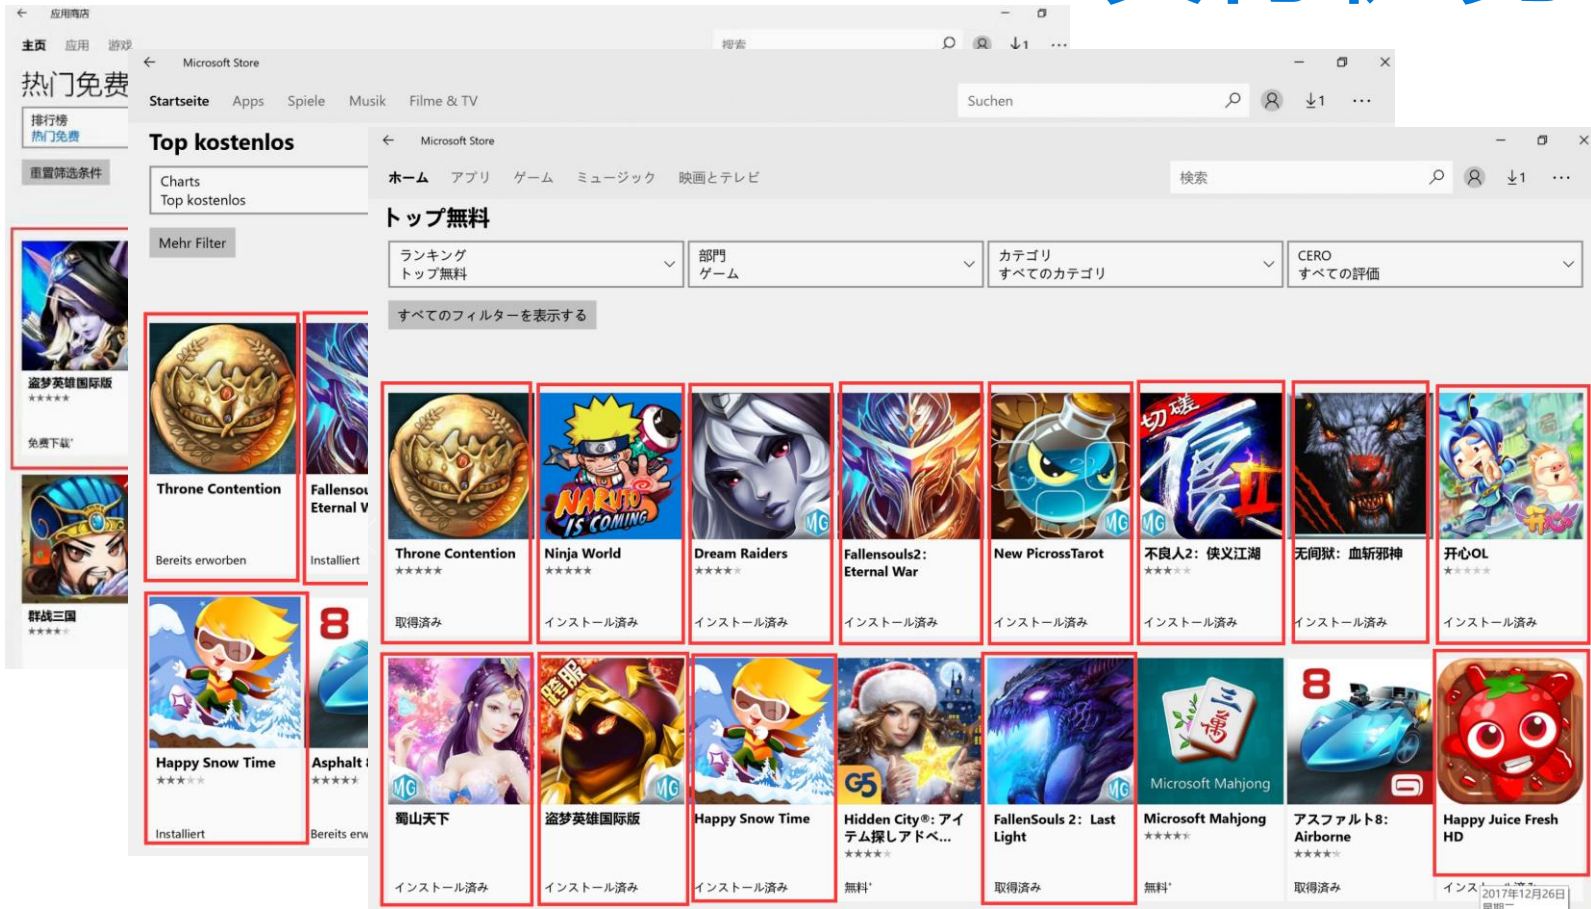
← 应用商店
主页 应用 游戏
热门免费
排行榜
热门免费
重置筛选条件
盗梦英雄国际版
★★★★★
免费下载
群战三国
★★★★

← Microsoft Store
Startseite Apps Spiele Musik Filme & TV
Suchen
↓1 ···
Top kostenlos
Charts
Top kostenlos
Mehr Filter
Throne Contention
Bereits erworben
Fallensou
Eternal W
Installiert
Happy Snow Time
★★★
Installiert
8
Asphalt
★★★★
Bereits erw

← Microsoft Store
ホーム アプリ ゲーム ミュージック 映画とテレビ
検索
↓1 ···
トップ無料
ランキング
トップ無料
部門
ゲーム
カテゴリ
すべてのカテゴリ
CERO
すべての評価
すべてのフィルターを表示する

Throne Contention
★★★★★
取得済み

Ninja World
★★★★★
インストール済み

Dream Raiders
★★★★
インストール済み

Fallensouls2: Eternal War
インストール済み

New PicrossTarot
インストール済み

不良人2: 侠义江湖
★★★
インストール済み

无间狱: 血斩邪神
インストール済み

开心OL
★
インストール済み

蜀山天下
インストール済み

盗梦英雄国际版
インストール済み

Happy Snow Time
インストール済み

Hidden City®: アイテム探しアドベ...
★★★★
無料*

FallenSouls 2: Last Light
取得済み

Microsoft Mahjong
Microsoft Mahjong
★★★★
無料*

8
アスファルト8: Airborne
★★★★
取得済み

Happy Juice Fresh HD
インス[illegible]
2017年12月26日